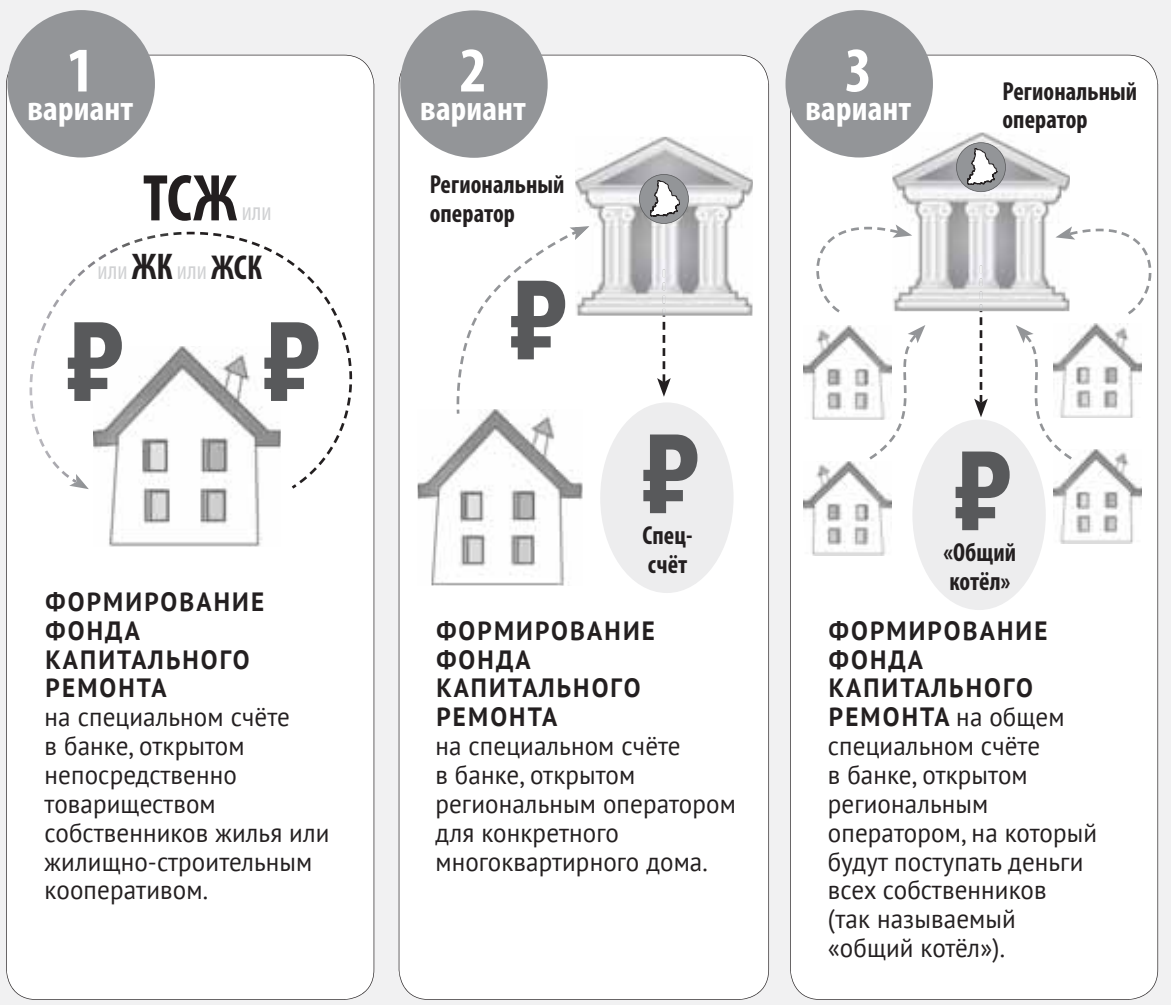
1
вариант

ТСЖ или
или ЖК или ЖСК

₽ ₽

ФОРМИРОВАНИЕ ФОНДА КАПИТАЛЬНОГО РЕМОНТА
на специальном счёте в банке, открытом непосредственно товариществом собственников жилья или жилищно-строительным кооперативом.

2
вариант

Региональный оператор

₽

₽
Спец-счёт

ФОРМИРОВАНИЕ ФОНДА КАПИТАЛЬНОГО РЕМОНТА
на специальном счёте в банке, открытом региональным оператором для конкретного многоквартирного дома.

3
вариант

Региональный оператор

₽
«Общий котёл»

ФОРМИРОВАНИЕ ФОНДА КАПИТАЛЬНОГО РЕМОНТА на общем специальном счёте в банке, открытом региональным оператором, на который будут поступать деньги всех собственников (так называемый «общий котёл»).